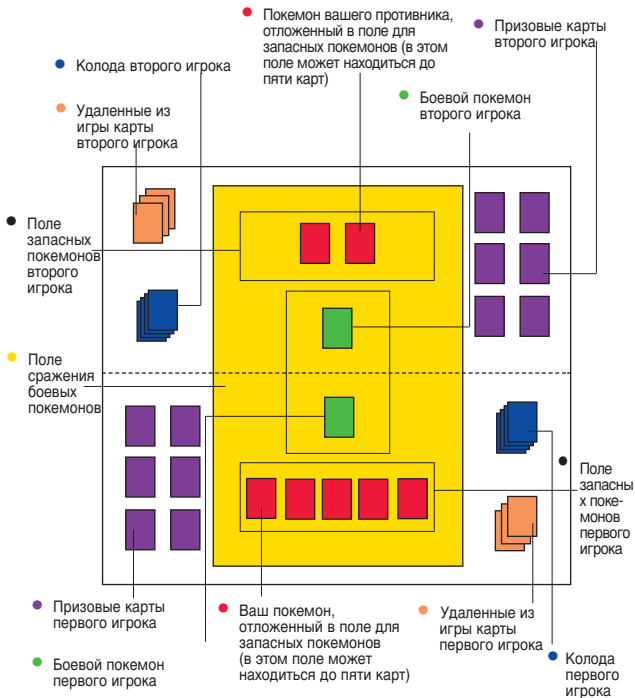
Покемон вашего противника, отложенный в поле для запасных покемонов (в этом поле может находиться до пяти карт)

Призовые карты второго игрока

Колода второго игрока

Удаленные из игры карты второго игрока

Боевой покемон второго игрока

Поле запасных покемонов второго игрока

Поле сражения боевых покемонов

Поле запасных покемонов первого игрока

Призовые карты первого игрока

Ваш покемон, отложенный в поле для запасных покемонов (в этом поле может находиться до пяти карт)

Удаленные из игры карты первого игрока

Боевой покемон первого игрока

Колода первого игрока